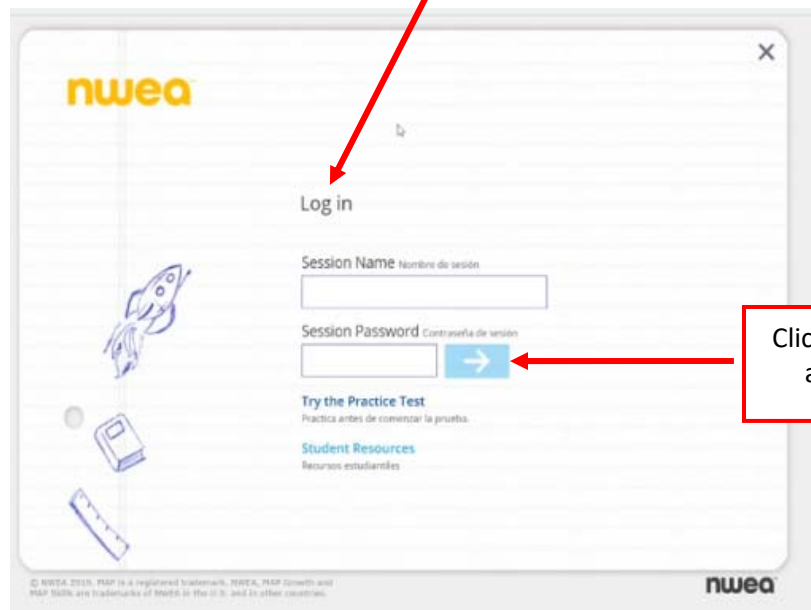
nwea

Log in

Session Name Nombre de sesión

Session Password Contraseña de sesión

Try the Practice Test
Practica antes de comenzar la prueba.

Student Resources
Recursos estudiantiles

Clic
a

© NWEA 2016. MAP is a registered trademark. NWEA, MAP Growth and MAP Skills are trademarks of NWEA in the U.S. and in other countries.

nwea